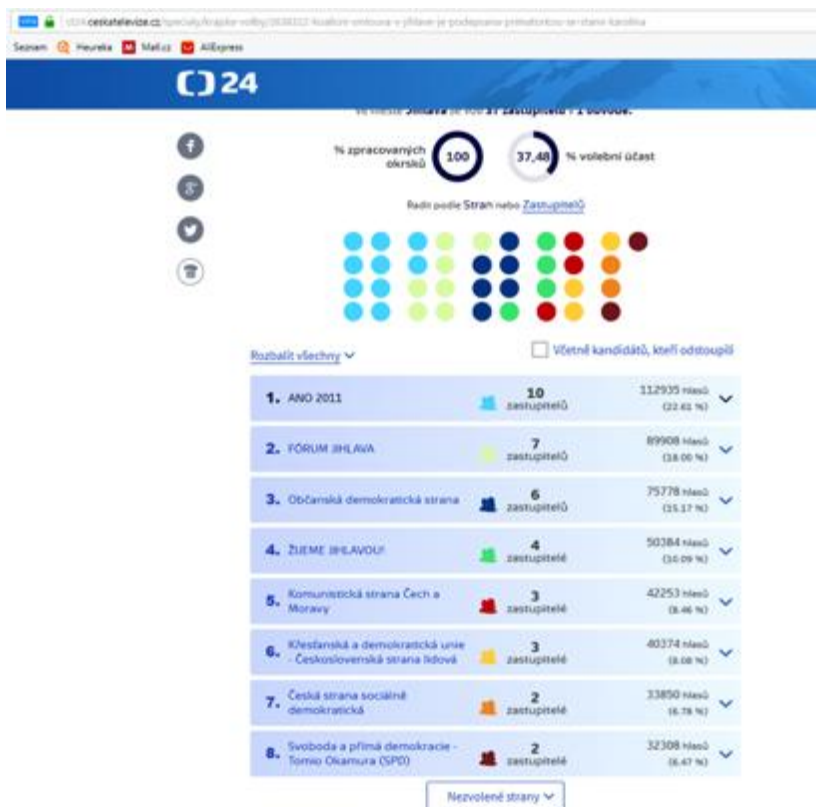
ceskatelevize.cz/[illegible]

Seznam Heureka Mall.cz AliExpress

24

Ve městě Jihlava se volí 37 zastupitelů v 1 obvodě.

% zpracovaných okrsků 100

37,48 % volební účast

Řadit podle Stran nebo Zastupitelů

Rozbalit všechny

Včetně kandidátů, kteří odstoupili

| | | | |
|---|---|---|---|
| 1. ANO 2011 | 10 zastupitelů | 112935 hlasů (22.61 %) |
| 2. FÓRUM JIHLAVA | 7 zastupitelů | 89908 hlasů (18.00 %) |
| 3. Občanská demokratická strana | 6 zastupitelů | 75778 hlasů (15.17 %) |
| 4. ŽIJEME JIHLAVOU! | 4 zastupitelé | 50384 hlasů (10.09 %) |
| 5. Komunistická strana Čech a Moravy | 3 zastupitelé | 42253 hlasů (8.46 %) |
| 6. Křesťanská a demokratická unie - Československá strana lidová | 3 zastupitelé | 40374 hlasů (8.08 %) |
| 7. Česká strana sociálně demokratická | 2 zastupitelé | 33850 hlasů (6.78 %) |
| 8. Svoboda a přímá demokracie - Tomio Okamura (SPD) | 2 zastupitelé | 32308 hlasů (6.47 %) |

Nezvolené strany